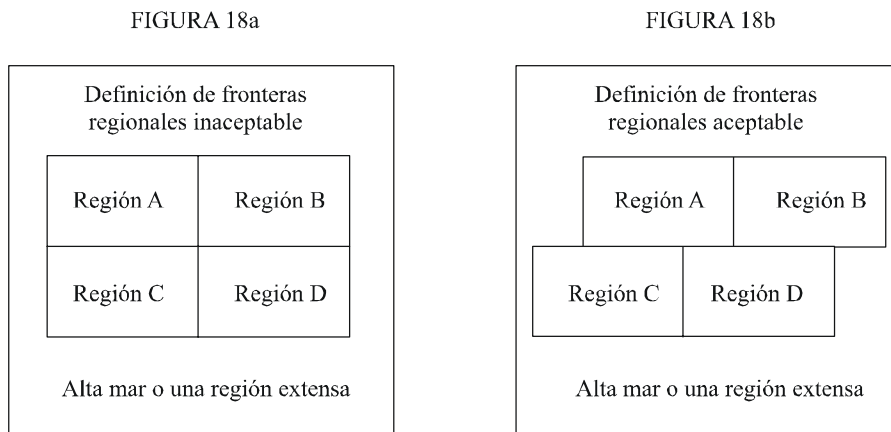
FIGURA 18a

Definición de fronteras regionales inaceptable

Región A

Región B

Región C

Región D

Alta mar o una región extensa

FIGURA 18b

Definición de fronteras regionales aceptable

Región A

Región B

Región C

Región D

Alta mar o una región extensa